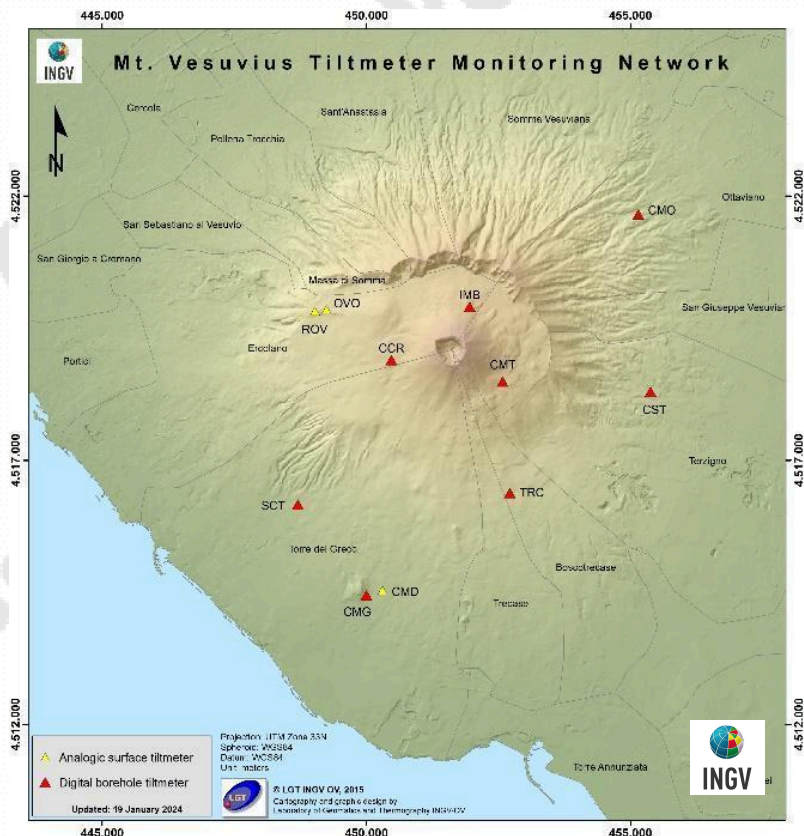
445.000 450.000 455.000

INGV

Mt. Vesuvius Tiltmeter Monitoring Network

N

Cercola

Sant'Anastasia

Somma Vesuviana

Pollena Trocchia

4.522.000

4.522.000

CMO

Ottaviano

San Sebastiano al Vesuvio

San Giorgio a Cremano

Massa di Somma

OVO

IMB

San Giuseppe Vesuviano

ROV

Ercolano

CCR

CMT

Portici

CST

4.517.000

4.517.000

Terzigno

SCT

TRC

Torre del Greco

Boscotrecase

CMD

CMG

Trecase

4.512.000

4.512.000

Analogic surface tiltmeter

Digital borehole tiltmeter

Updated: 19 January 2024

Projection: UTM Zone 33N
Spheroid: WGS84
Datum: WGS84
Unit: meters

LGT

© LGT INGV OV, 2015
Cartography and graphic design by
Laboratory of Geomatics and Thermography INGV-OV

Torre Annunziata

INGV

445.000 450.000 455.000